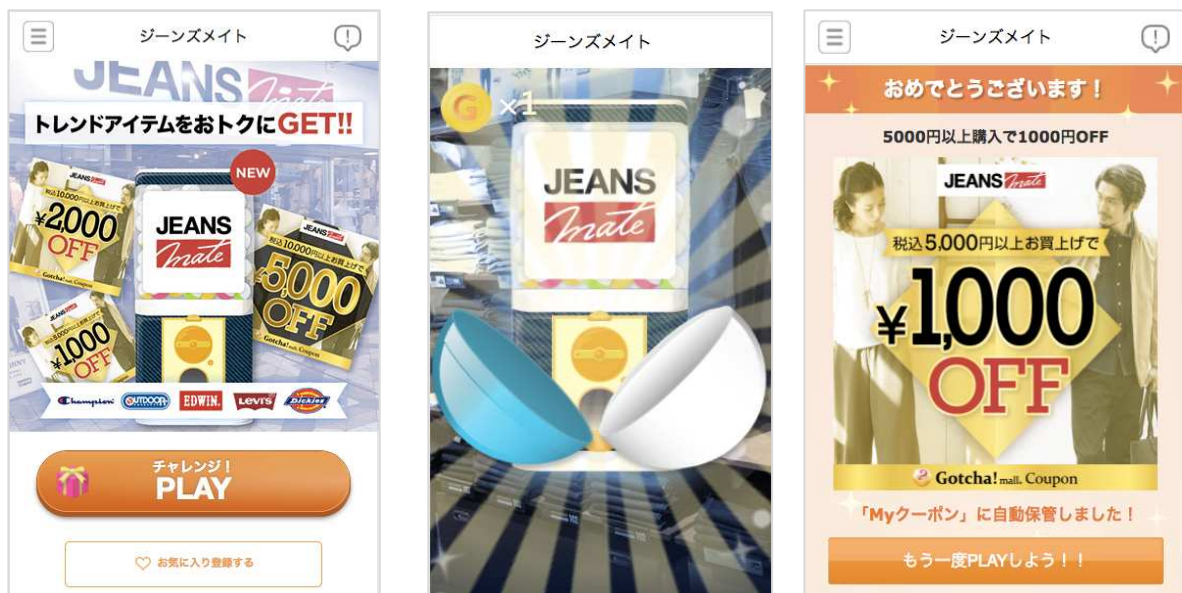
ジーンズメイト

JEANS mate

トレンドアイテムをおトクにGET!!

NEW

JEANS mate

税込10,000円以上お買上げで

¥2,000 OFF

Gotcha! mall. Coupon

JEANS mate

税込5,000円以上お買上げで

¥1,000 OFF

JEANS mate

JEANS mate

税込10,000円以上お買上げで

¥5,000 OFF

Gotcha! mall. Coupon

Champion OUTDOOR EDWIN Levi's Dickies

チャレンジ！
PLAY

お気に入り登録する

ジーンズメイト

G ×1

JEANS mate

ジーンズメイト

おめでとうございます！

5000円以上購入で1000円OFF

JEANS mate

税込5,000円以上お買上げで

¥1,000 OFF

Gotcha! mall. Coupon

「Myクーポン」に自動保管しました！

もう一度PLAYしよう！！